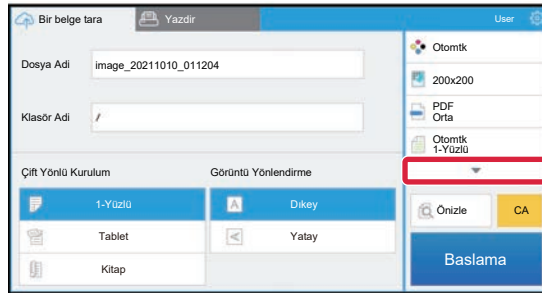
Bir belge tara
Yazdir
User

Dosya Adi
image_20211010_011204

Klasör Adi
/

Çift Yönlü Kurulum
1-Yüzlü
Tablet
Kitap

Görüntü Yönlendirme
Dikey
Yatay

Otomtk
200x200
PDF
Orta
Otomtk
1-Yüzlü

Önizle
CA
Baslama